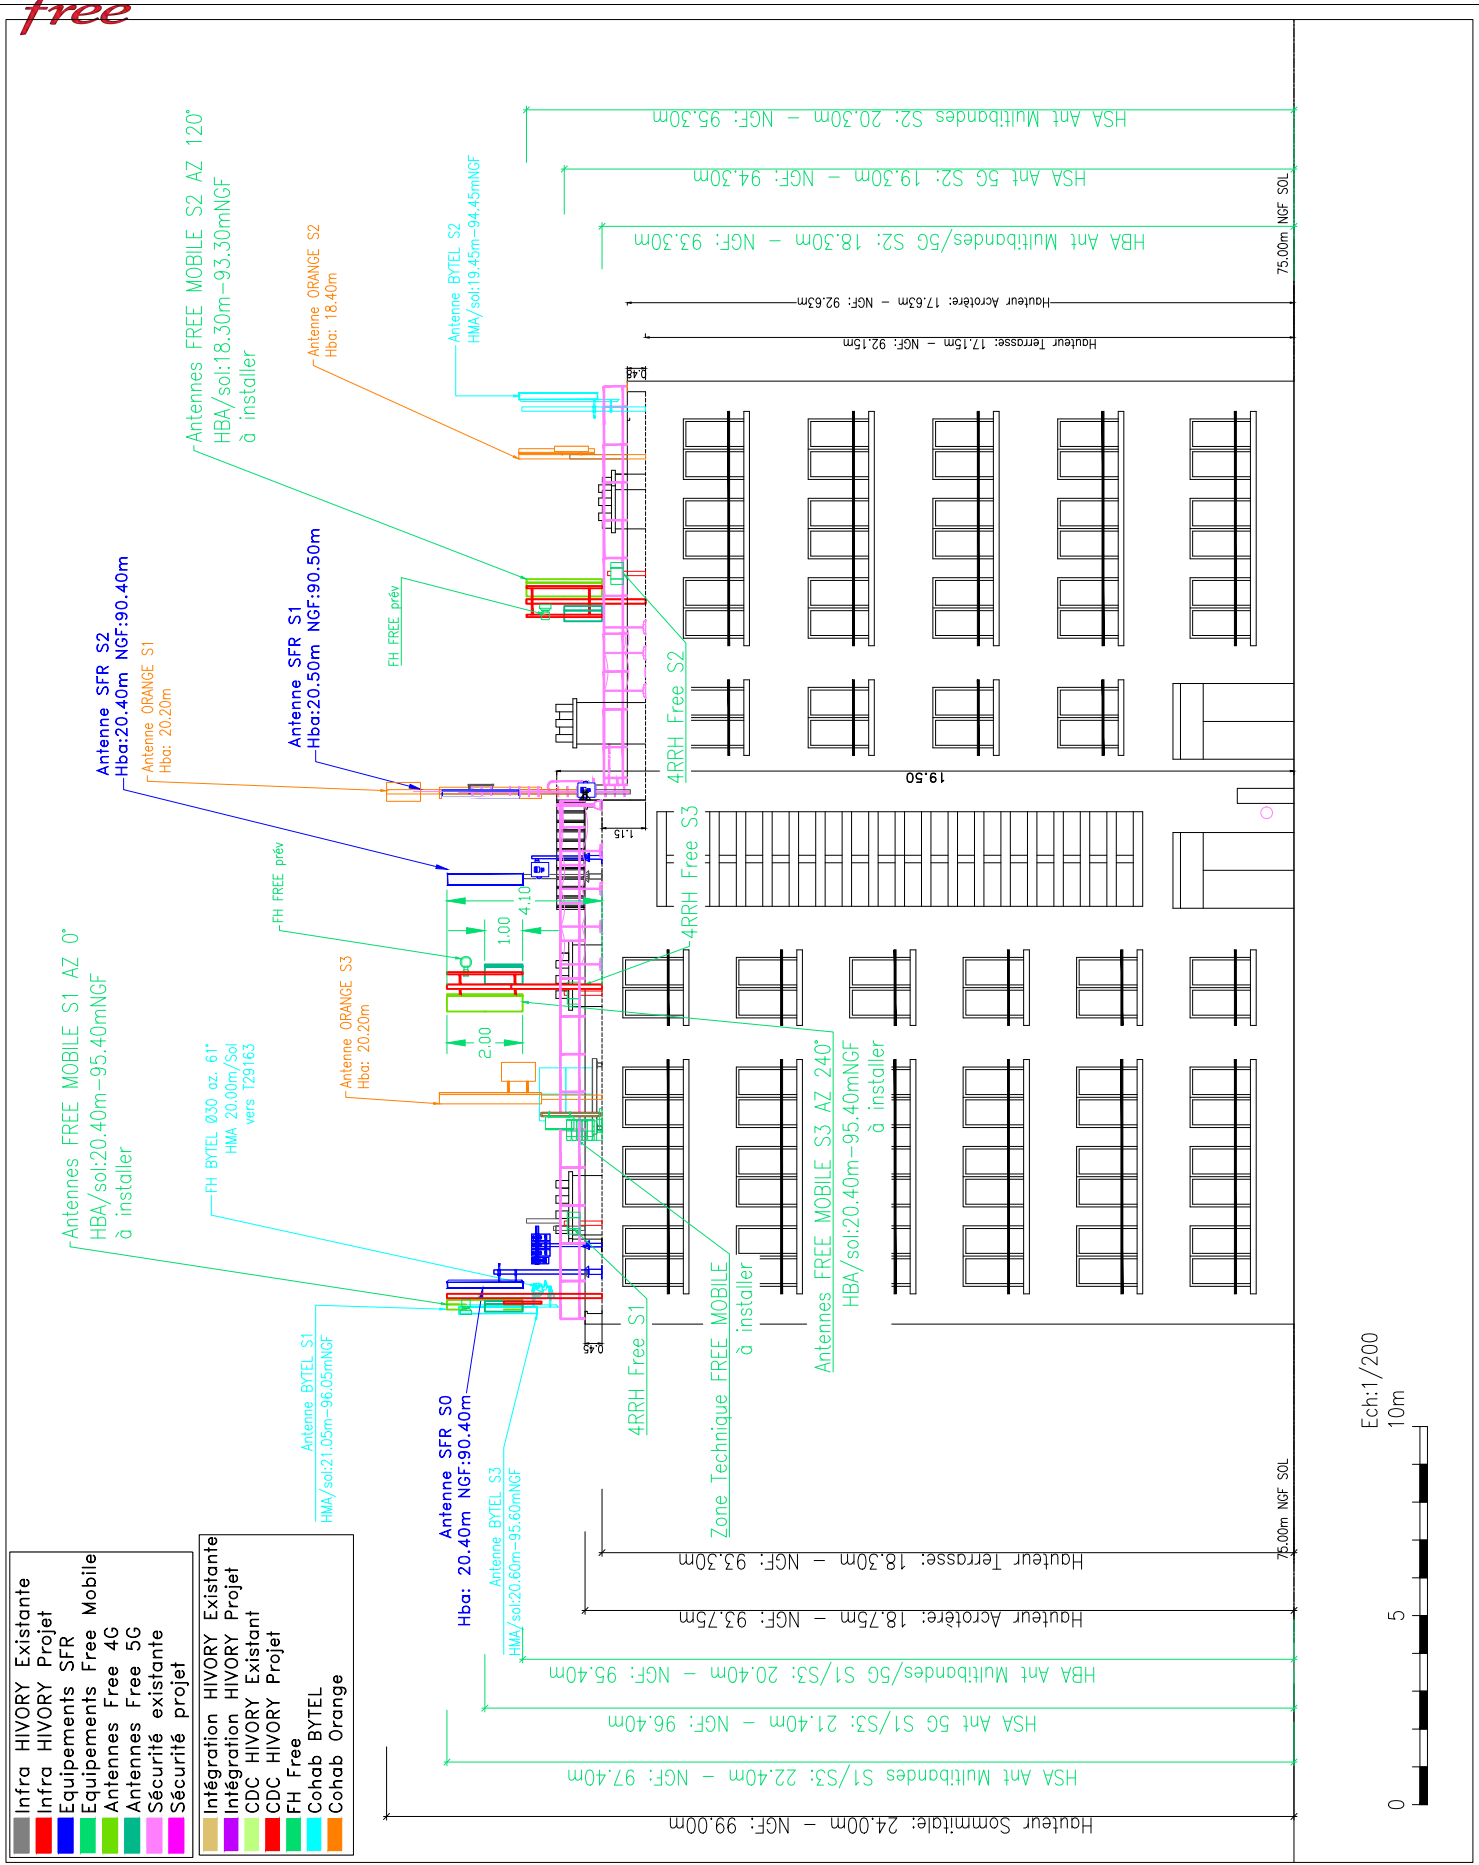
free

HSA Ant Multibandes S2: 20.30m – NGF: 95.30m
HSA Ant 5G S2: 19.30m – NGF: 94.30m
HBA Ant Multibandes/5G S2: 18.30m – NGF: 93.30m
Hauteur Acrotère: 17.63m – NGF: 92.63m
Hauteur Terrasse: 17.15m – NGF: 92.15m
75.00m NGF SOL

Antennes FREE MOBILE S2 AZ 120°
HBA/sol:18.30m–93.30mNGF
à installer

Antenne ORANGE S2
Hba: 18.40m

Antenne BYTEL S2
HMA/sol:19.45m–94.45mNGF

0.48

Antenne SFR S2
Hba:20.40m NGF:90.40m
Antenne ORANGE S1
Hba: 20.20m

Antenne SFR S1
Hba:20.50m NGF:90.50m

FH FREE prév

4RRH Free S2

19.50

1.15

4RRH Free S3

FH FREE prév

4.10
1.00
2.00

Antennes FREE MOBILE S1 AZ 0°
HBA/sol:20.40m–95.40mNGF
à installer

FH BYTEL Ø30 az. 61°
HMA 20.00m/Sol
vers T29163

Antenne ORANGE S3
Hba: 20.20m

Antennes FREE MOBILE S3 AZ 240°
HBA/sol:20.40m–95.40mNGF
à installer

4RRH Free S1

Zone Technique FREE MOBILE
à installer

0.45

Antenne BYTEL S1
HMA/sol:21.05m–96.05mNGF

Antenne SFR S0
Hba: 20.40m NGF:90.40m

Antenne BYTEL S3
HMA/sol:20.60m–95.60mNGF

75.00m NGF SOL

Hauteur Terrasse: 18.30m – NGF: 93.30m
Hauteur Acrotère: 18.75m – NGF: 93.75m
HBA Ant Multibandes/5G S1/S3: 20.40m – NGF: 95.40m
HSA Ant 5G S1/S3: 21.40m – NGF: 96.40m
HSA Ant Multibandes S1/S3: 22.40m – NGF: 97.40m
Hauteur Sommitale: 24.00m – NGF: 99.00m

Ech:1/200
10m
5
0

Infra HIVORY Existante
Infra HIVORY Projet
Equipements SFR
Equipements Free Mobile
Antennes Free 4G
Antennes Free 5G
Sécurité existante
Sécurité projet

Intégration HIVORY Existante
Intégration HIVORY Projet
CDC HIVORY Existant
CDC HIVORY Projet
FH Free
Cohab BYTEL
Cohab Orange